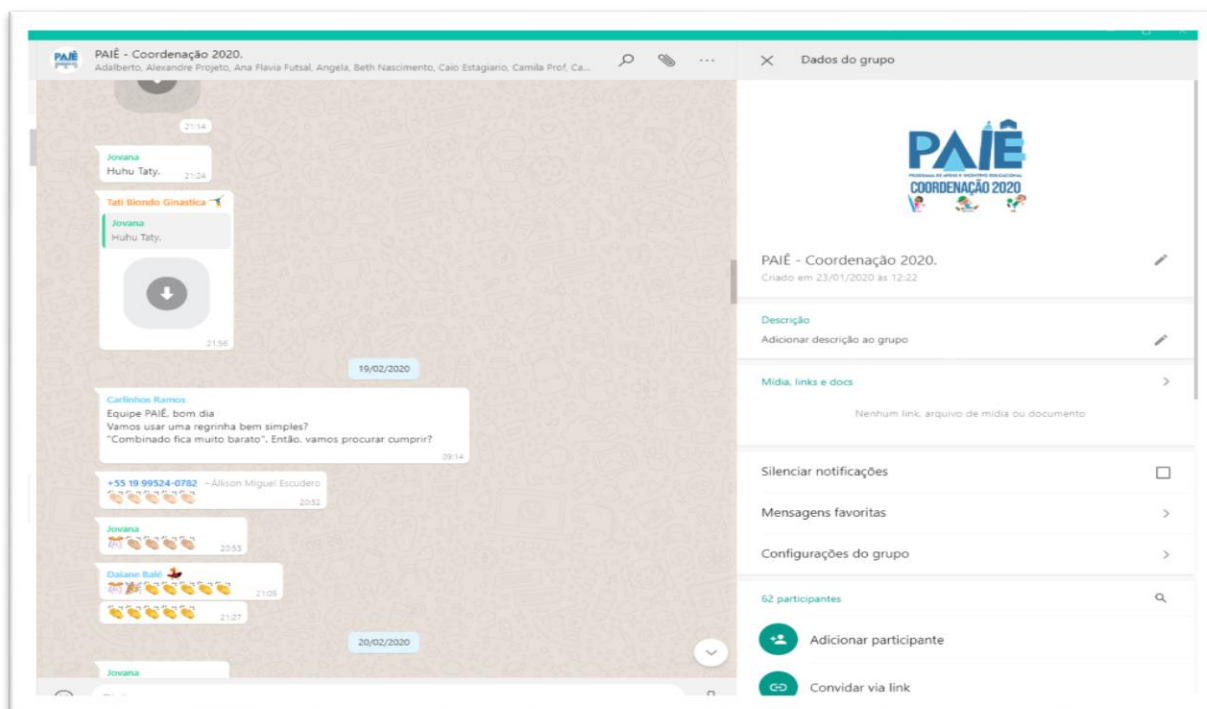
PAIÊ - Coordenação 2020.
Adalberto, Alexandre Projeto, Ana Flavia Futsal, Angela, Beth Nascimento, Caio Estagiario, Camila Prof, Ca...

21:14

Jovana
Huhu Taty. 21:24

Tati Biondo Ginastica
Jovana
Huhu Taty.
21:56

19/02/2020

Carlinhos Ramos
Equipe PAIÊ, bom dia
Vamos usar uma regrinha bem simples?
"Combinado fica muito barato". Então, vamos procurar cumprir?
09:14

+55 19 99524-0782 ~Állison Miguel Escudero
20:52

Jovana
20:53

Daiane Balé
21:05
21:27

20/02/2020

Jovana

Dados do grupo

PAIÊ
COORDENAÇÃO 2020

PAIÊ - Coordenação 2020.
Criado em 23/01/2020 às 12:22

Descrição
Adicionar descrição ao grupo

Mídia, links e docs
Nenhum link, arquivo de mídia ou documento

Silenciar notificações
Mensagens favoritas
Configurações do grupo

62 participantes
Adicionar participante
Convidar via link